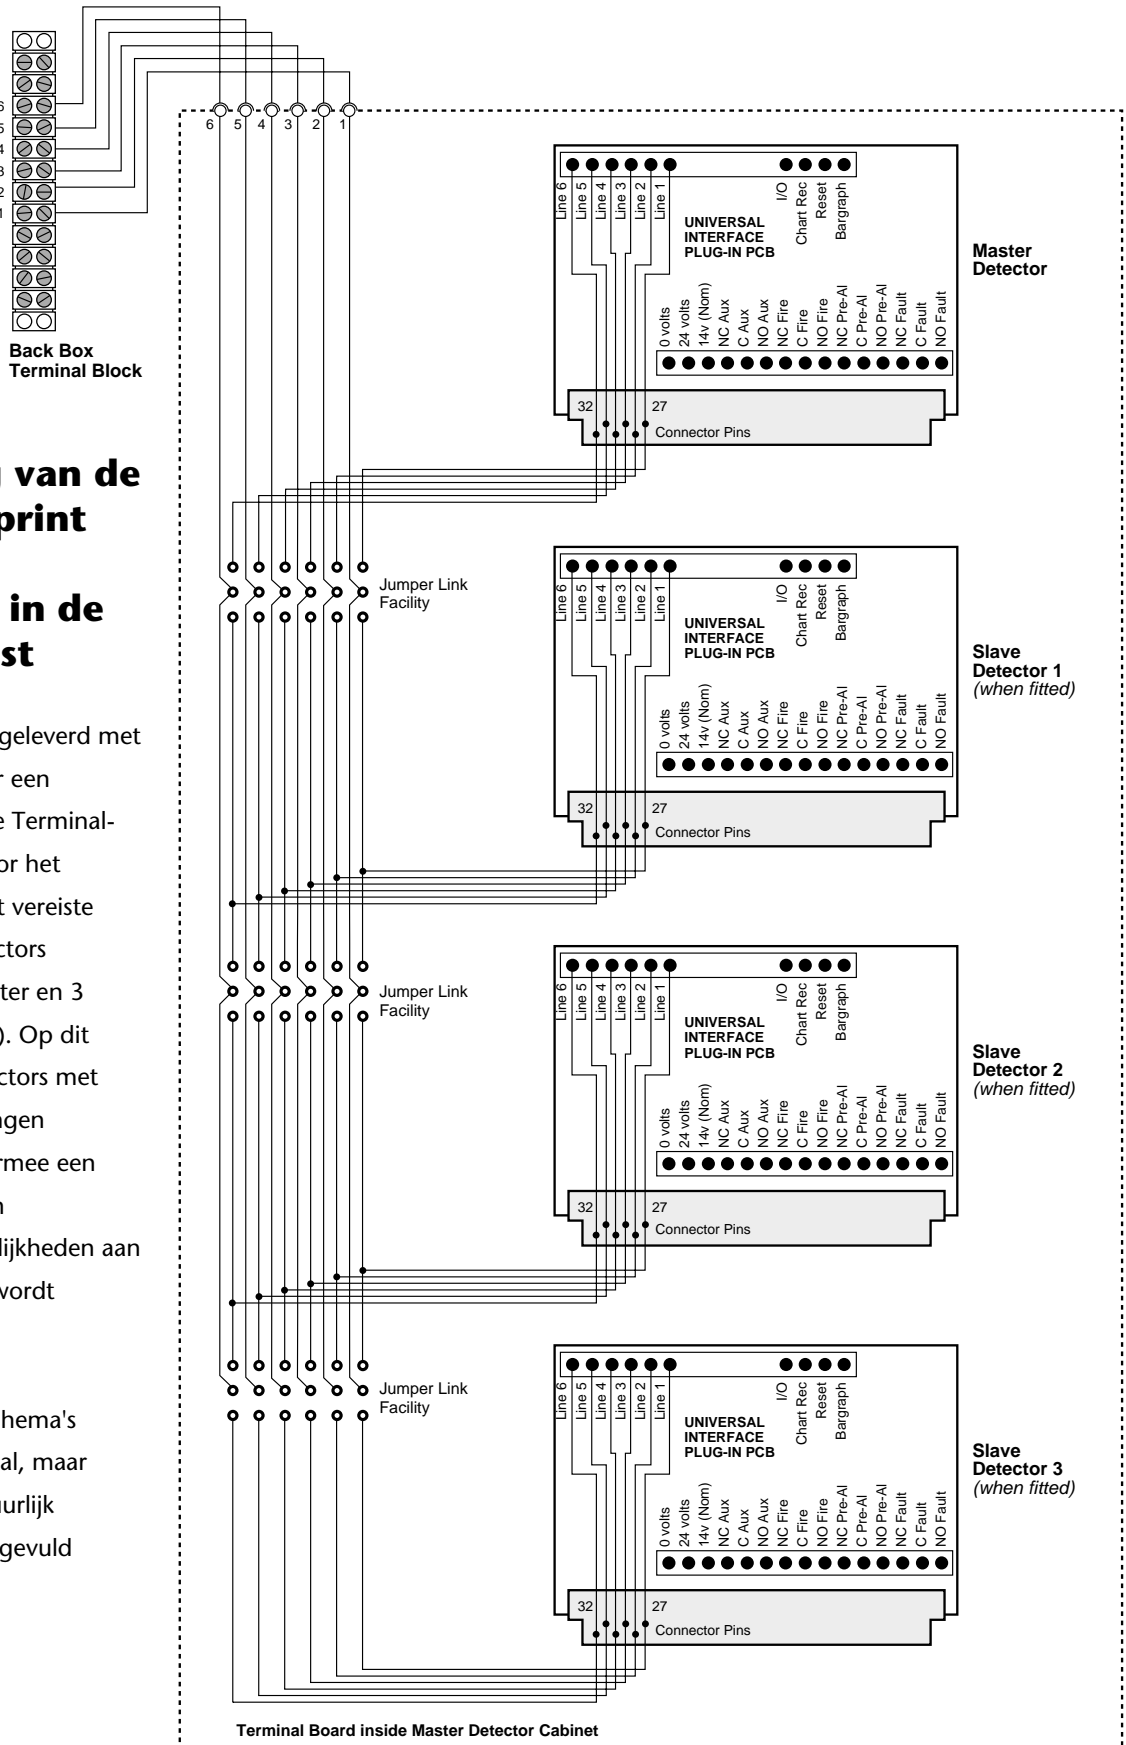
6
5
4
3
2
1

Back Box Terminal Block

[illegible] van de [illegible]print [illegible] in de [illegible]st

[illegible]geleverd met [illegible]r een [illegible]e Terminal- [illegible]or het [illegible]t vereiste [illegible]ctors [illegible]ter en 3 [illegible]). Op dit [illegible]ctors met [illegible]ngen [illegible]rmee een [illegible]n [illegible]lijkheden aan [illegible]vordt

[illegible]hema's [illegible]al, maar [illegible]urlijk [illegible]gevuld

6 5 4 3 2 1

Line 6 Line 5 Line 4 Line 3 Line 2 Line 1
I/O Chart Rec Reset Bargraph
UNIVERSAL INTERFACE PLUG-IN PCB
Master Detector
0 volts 24 volts 14v (Nom) NC Aux C Aux NO Aux NC Fire C Fire NO Fire NC Pre-Al C Pre-Al NO Pre-Al NC Fault C Fault NO Fault
32 27
Connector Pins

Jumper Link Facility

Line 6 Line 5 Line 4 Line 3 Line 2 Line 1
I/O Chart Rec Reset Bargraph
UNIVERSAL INTERFACE PLUG-IN PCB
Slave Detector 1 (when fitted)
0 volts 24 volts 14v (Nom) NC Aux C Aux NO Aux NC Fire C Fire NO Fire NC Pre-Al C Pre-Al NO Pre-Al NC Fault C Fault NO Fault
32 27
Connector Pins

Jumper Link Facility

Line 6 Line 5 Line 4 Line 3 Line 2 Line 1
I/O Chart Rec Reset Bargraph
UNIVERSAL INTERFACE PLUG-IN PCB
Slave Detector 2 (when fitted)
0 volts 24 volts 14v (Nom) NC Aux C Aux NO Aux NC Fire C Fire NO Fire NC Pre-Al C Pre-Al NO Pre-Al NC Fault C Fault NO Fault
32 27
Connector Pins

Jumper Link Facility

Line 6 Line 5 Line 4 Line 3 Line 2 Line 1
I/O Chart Rec Reset Bargraph
UNIVERSAL INTERFACE PLUG-IN PCB
Slave Detector 3 (when fitted)
0 volts 24 volts 14v (Nom) NC Aux C Aux NO Aux NC Fire C Fire NO Fire NC Pre-Al C Pre-Al NO Pre-Al NC Fault C Fault NO Fault
32 27
Connector Pins

Terminal Board inside Master Detector Cabinet